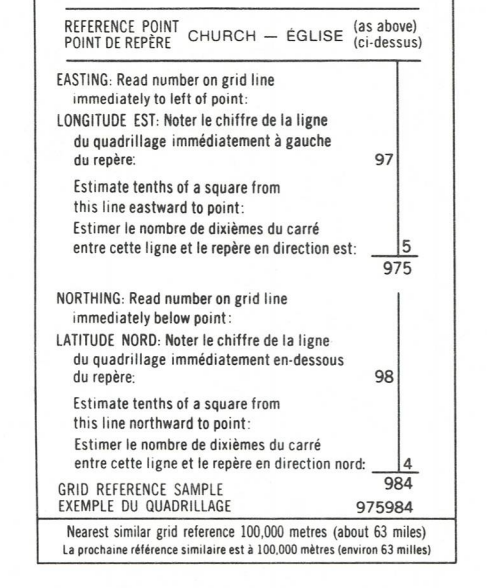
REFERENCE POINT
POINT DE REPÈRE CHURCH — ÉGLISE (as above)
(ci-dessus)

EASTING: Read number on grid line immediately to left of point:
LONGITUDE EST: Noter le chiffre de la ligne du quadrillage immédiatement à gauche du repère: 97

Estimate tenths of a square from this line eastward to point:
Estimer le nombre de dixièmes du carré entre cette ligne et le repère en direction est: 5

975

NORTHING: Read number on grid line immediately below point:
LATITUDE NORD: Noter le chiffre de la ligne du quadrillage immédiatement en-dessous du repère: 98

Estimate tenths of a square from this line northward to point:
Estimer le nombre de dixièmes du carré entre cette ligne et le repère en direction nord: 4

984

GRID REFERENCE SAMPLE
EXEMPLE DU QUADRILLAGE 975984

Nearest similar grid reference 100,000 metres (about 63 miles)
La prochaine référence similaire est à 100,000 mètres (environ 63 milles)